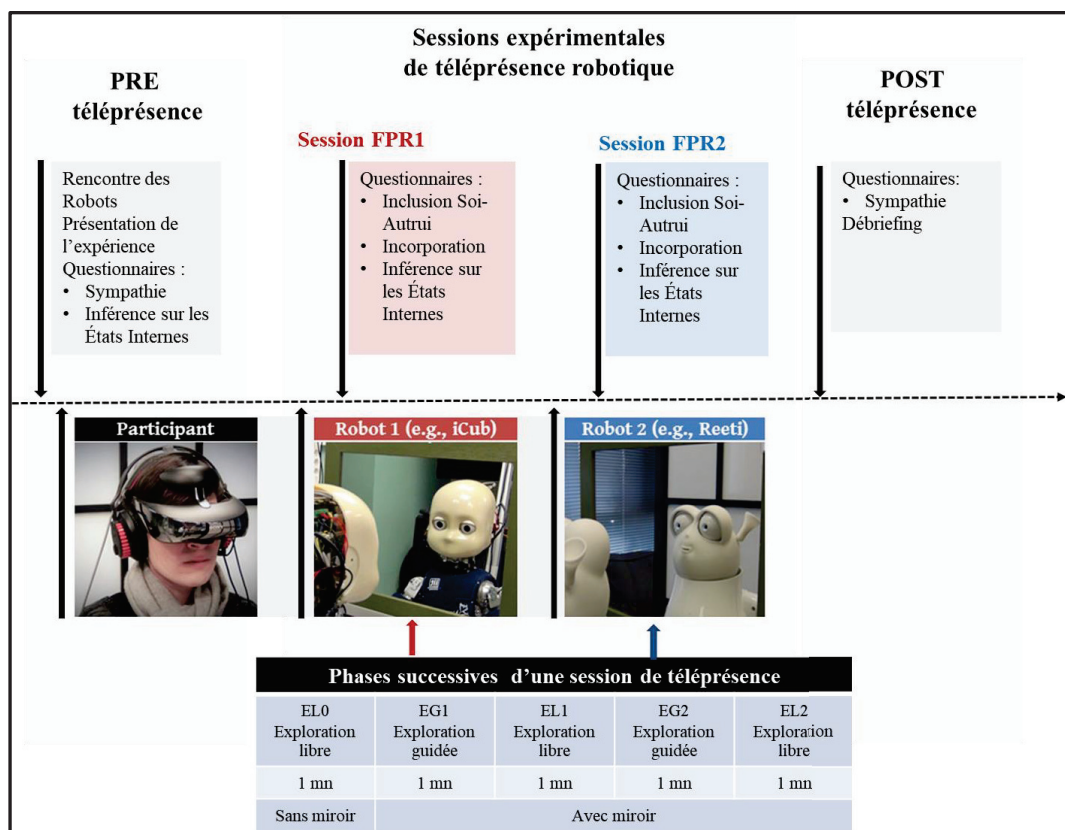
Sessions expérimentales de téléprésence robotique

PRE téléprésence

Rencontre des Robots
Présentation de l'expérience
Questionnaires :
• Sympathie
• Inférence sur les États Internes

Session FPR1

Questionnaires :
• Inclusion Soi-Autrui
• Incorporation
• Inférence sur les États Internes

Session FPR2

Questionnaires :
• Inclusion Soi-Autrui
• Incorporation
• Inférence sur les États Internes

POST téléprésence

Questionnaires:
• Sympathie
Débriefing

Participant

Robot 1 (e.g., iCub)

Robot 2 (e.g., Reeti)

Phases successives d'une session de téléprésence

| EL0 Exploration libre | EG1 Exploration guidée | EL1 Exploration libre | EG2 Exploration guidée | EL2 Exploration libre |
|---|---|---|---|---|
| 1 mn | 1 mn | 1 mn | 1 mn | 1 mn |
| Sans miroir | Avec miroir | | | |